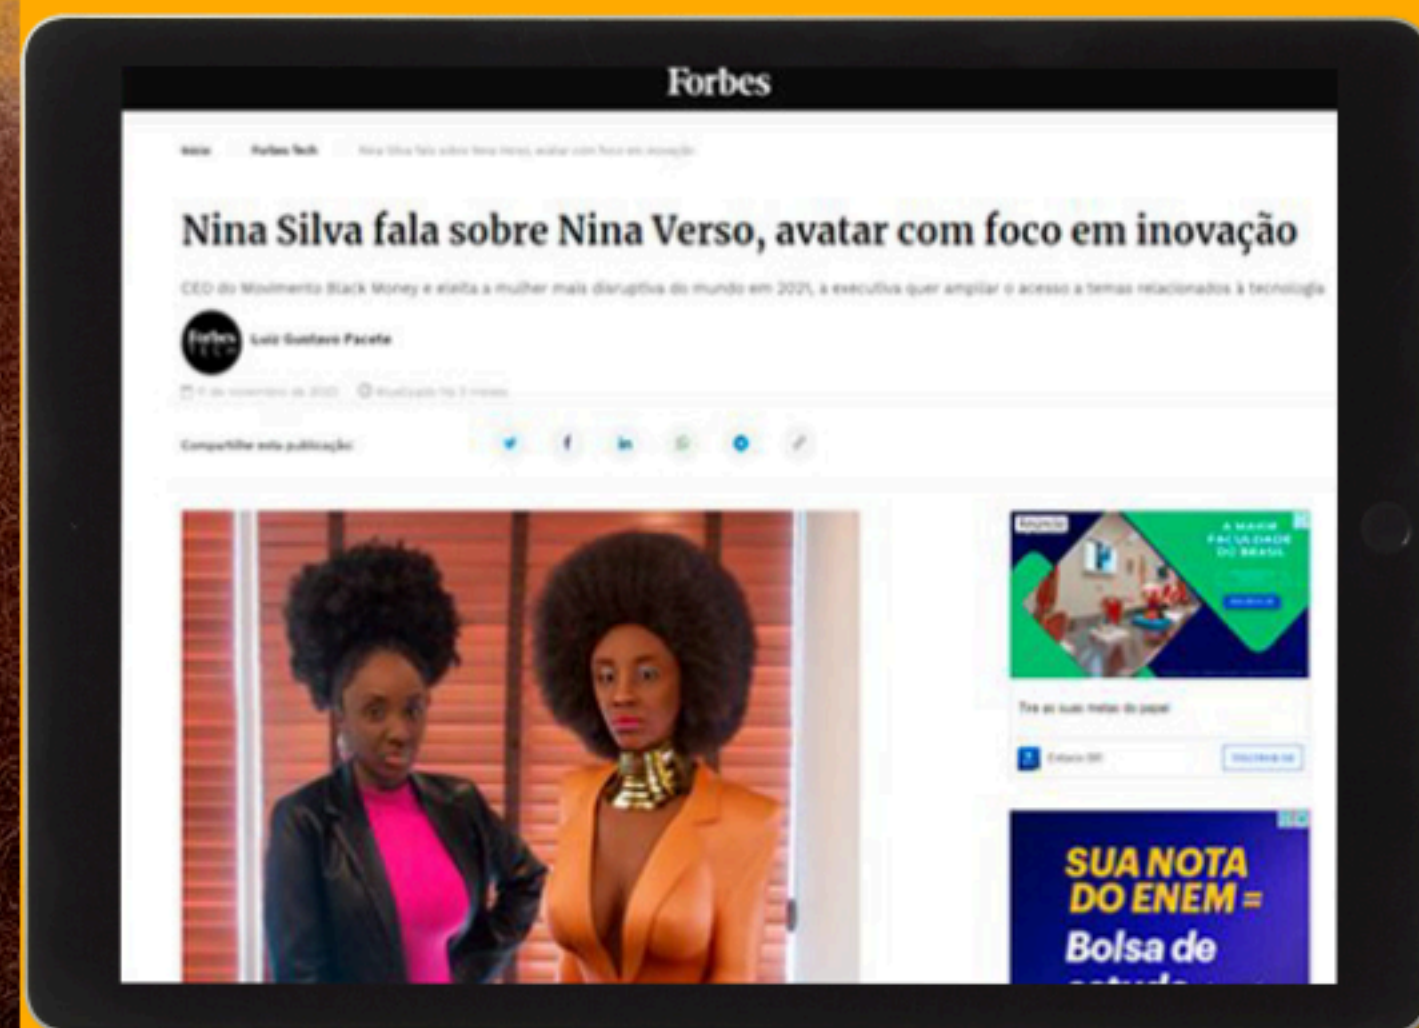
Forbes

Início Forbes Tech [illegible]

Nina Silva fala sobre Nina Verso, avatar com foco em inovação

CEO do Movimento Black Money e eleita a mulher mais disruptiva do mundo em 2021, a executiva quer ampliar o acesso a temas relacionados à tecnologia

Forbes Tech

Luiz Gustavo Pacete

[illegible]

Compartilhe esta publicação

Anúncio

A MAIOR FACULDADE DO BRASIL

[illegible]

Tire as suas metas do papel

Estácio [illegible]

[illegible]

SUA NOTA DO ENEM = Bolsa de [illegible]